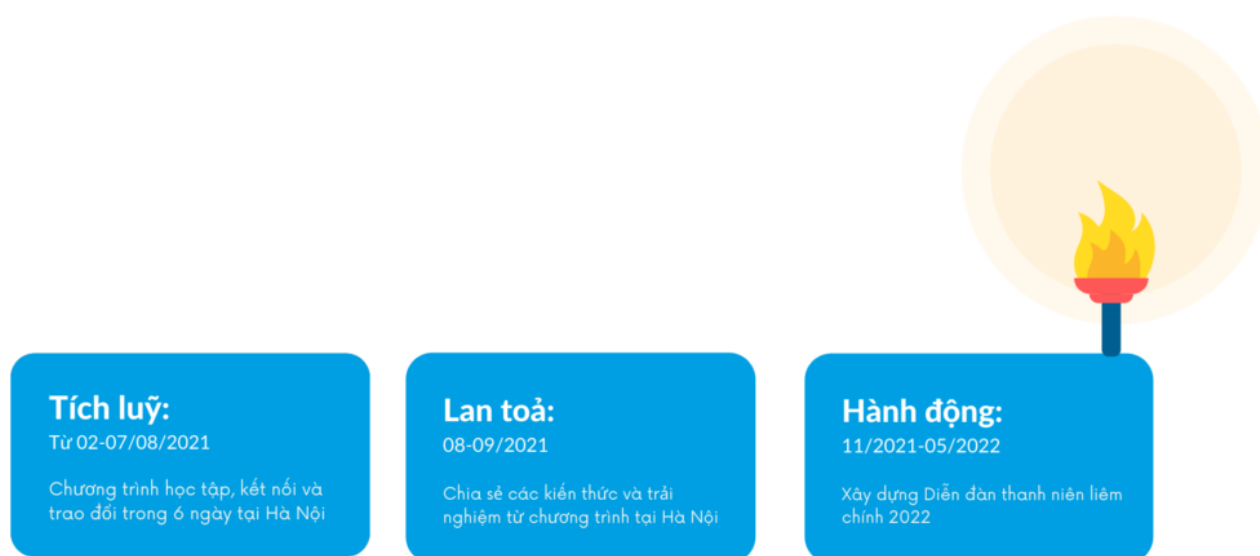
Tích luỹ:
Từ 02-07/08/2021

Chương trình học tập, kết nối và trao đổi trong 6 ngày tại Hà Nội

Lan toả:
08-09/2021

Chia sẻ các kiến thức và trải nghiệm từ chương trình tại Hà Nội

Hành động:
11/2021-05/2022

Xây dựng Diễn đàn thanh niên liêm chính 2022